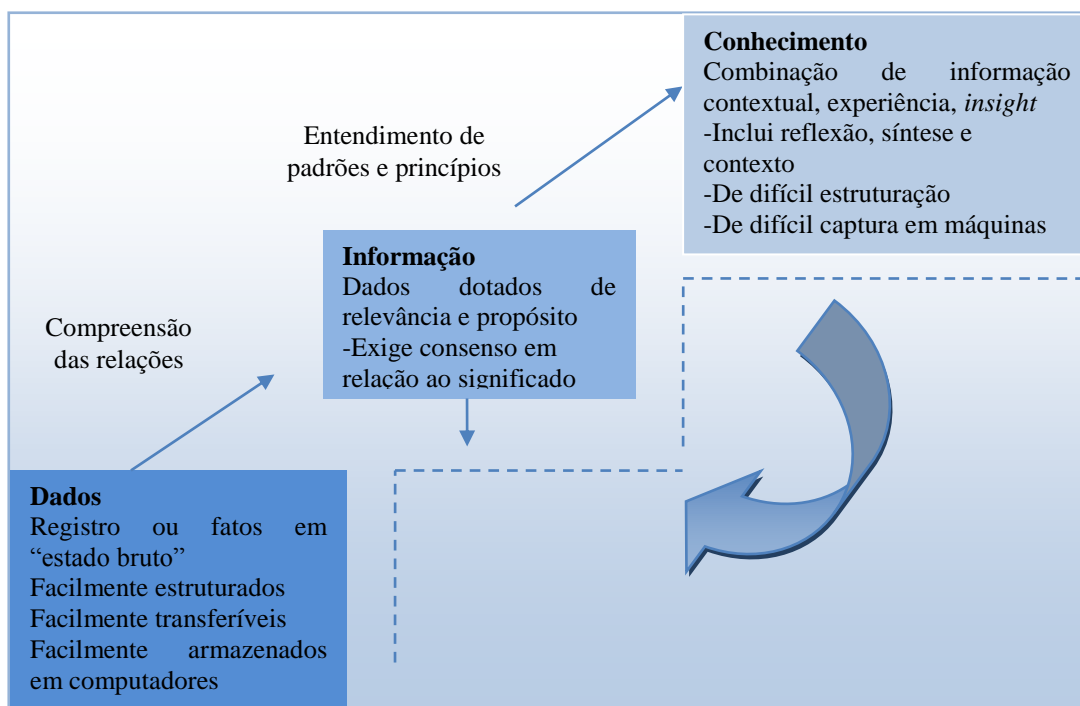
Conhecimento
Combinação de informação contextual, experiência, *insight*
-Inclui reflexão, síntese e contexto
-De difícil estruturação
-De difícil captura em máquinas

Entendimento de padrões e princípios

Informação
Dados dotados de relevância e propósito
-Exige consenso em relação ao significado

Compreensão das relações

Dados
Registro ou fatos em “estado bruto”
Facilmente estruturados
Facilmente transferíveis
Facilmente armazenados em computadores